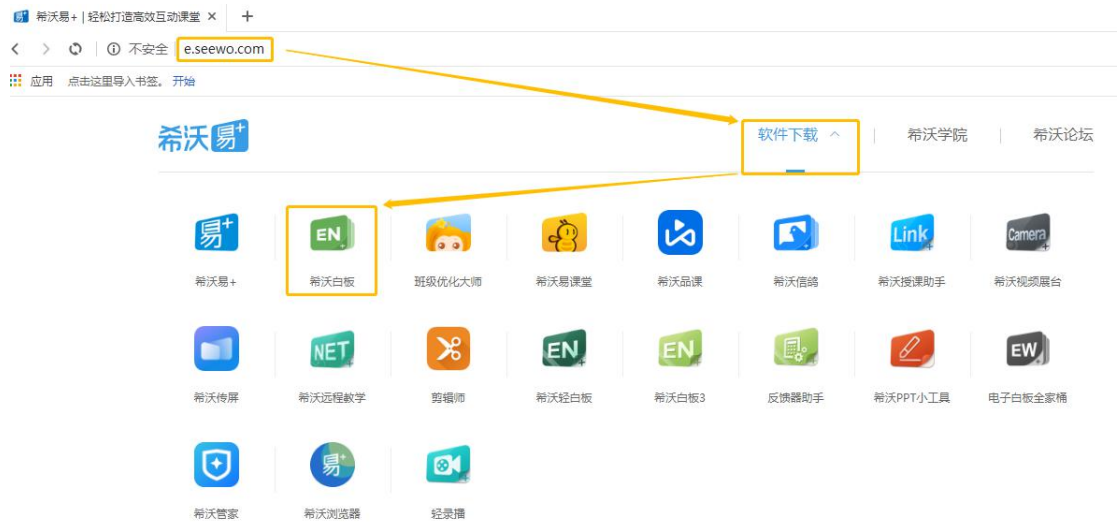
希沃易+ | 轻松打造高效互动课堂 ×

不安全 e.seewo.com

应用 点击这里导入书签。 开始

希沃易+

软件下载 希沃学院 希沃论坛

易+ 希沃易+
EN 希沃白板
班级优化大师
希沃易课堂
希沃品课
希沃信鸽
Link 希沃授课助手
Camera 希沃视频展台

希沃传屏
NET 希沃远程教学
剪辑师
EN 希沃轻白板
EN 希沃白板3
反馈器助手
希沃PPT小工具
EW 电子白板全家桶

希沃管家
易+ 希沃浏览器
轻录播